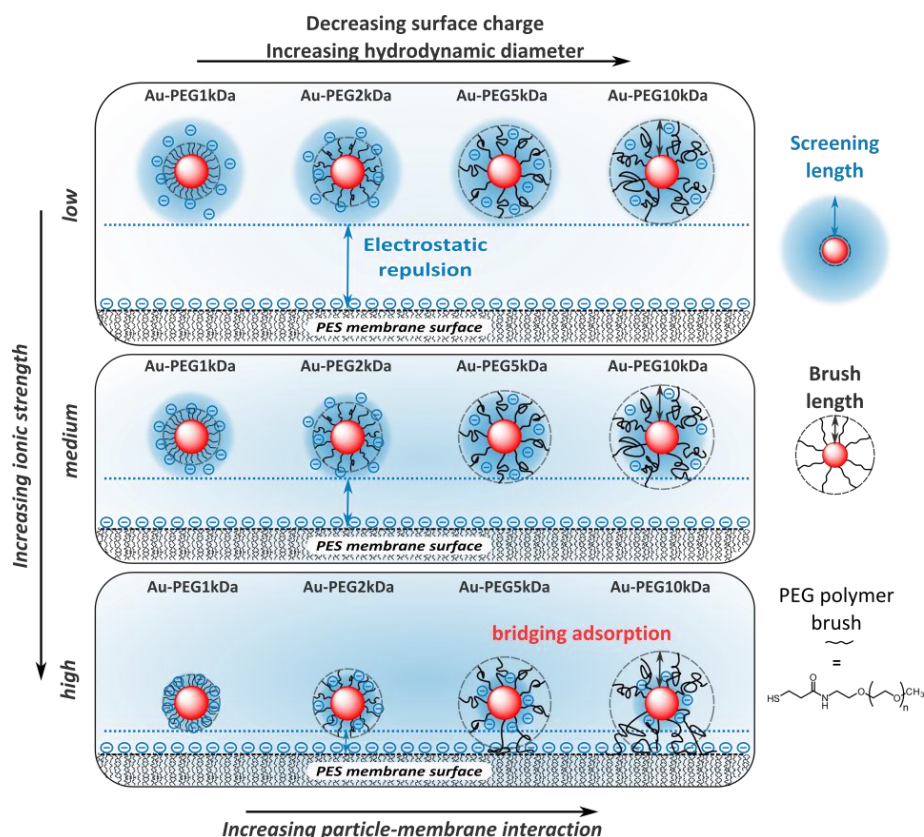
Decreasing surface charge
Increasing hydrodynamic diameter

Increasing ionic strength

low

Au-PEG1kDa
Au-PEG2kDa
Au-PEG5kDa
Au-PEG10kDa

Electrostatic repulsion

PES membrane surface

Screening length

medium

Au-PEG1kDa
Au-PEG2kDa
Au-PEG5kDa
Au-PEG10kDa

PES membrane surface

Brush length

high

Au-PEG1kDa
Au-PEG2kDa
Au-PEG5kDa
Au-PEG10kDa

bridging adsorption

PES membrane surface

PEG polymer brush
=
HS O N H O O CH$_3$ n

Increasing particle-membrane interaction